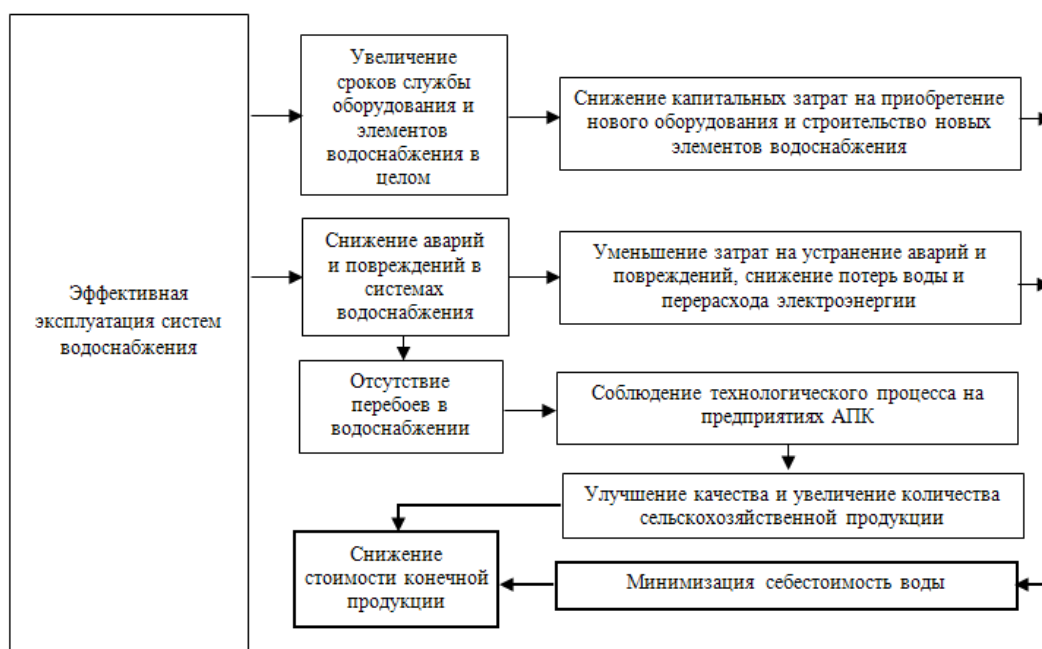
Эффективная эксплуатация систем водоснабжения

Увеличение сроков службы оборудования и элементов водоснабжения в целом

Снижение капитальных затрат на приобретение нового оборудования и строительство новых элементов водоснабжения

Снижение аварий и повреждений в системах водоснабжения

Уменьшение затрат на устранение аварий и повреждений, снижение потерь воды и перерасхода электроэнергии

Отсутствие перебоев в водоснабжении

Соблюдение технологического процесса на предприятиях АПК

Улучшение качества и увеличение количества сельскохозяйственной продукции

Снижение стоимости конечной продукции

Минимизация себестоимость воды